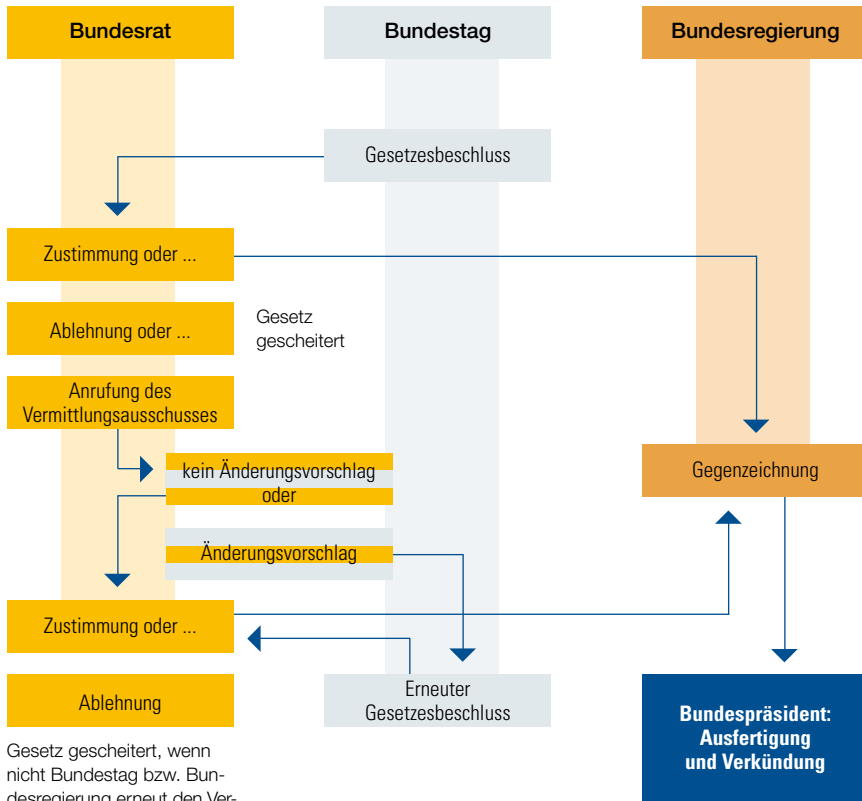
Bundesrat

Bundestag

Bundesregierung

Gesetzesbeschluss

Zustimmung oder ...

Ablehnung oder ...

Gesetz gescheitert

Anrufung des Vermittlungsausschusses

kein Änderungsvorschlag oder

Gegenzeichnung

Änderungsvorschlag

Zustimmung oder ...

Ablehnung

Erneuter Gesetzesbeschluss

Bundespräsident: Ausfertigung und Verkündung

Gesetz gescheitert, wenn nicht Bundestag bzw. Bundesregierung erneut den Ver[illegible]